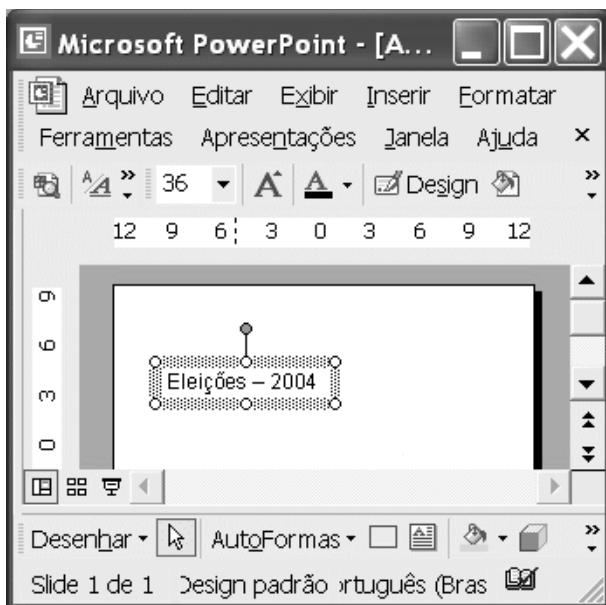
Microsoft PowerPoint - [A...

Arquivo Editar Exibir Inserir Formatar Ferramentas Apresentações Janela Ajuda ×

36 Design

12 9 6 3 0 3 6 9 12

9 6 3 0

Eleições – 2004

Desenhar AutoFormas

Slide 1 de 1 Design padrão ortuguês (Bras